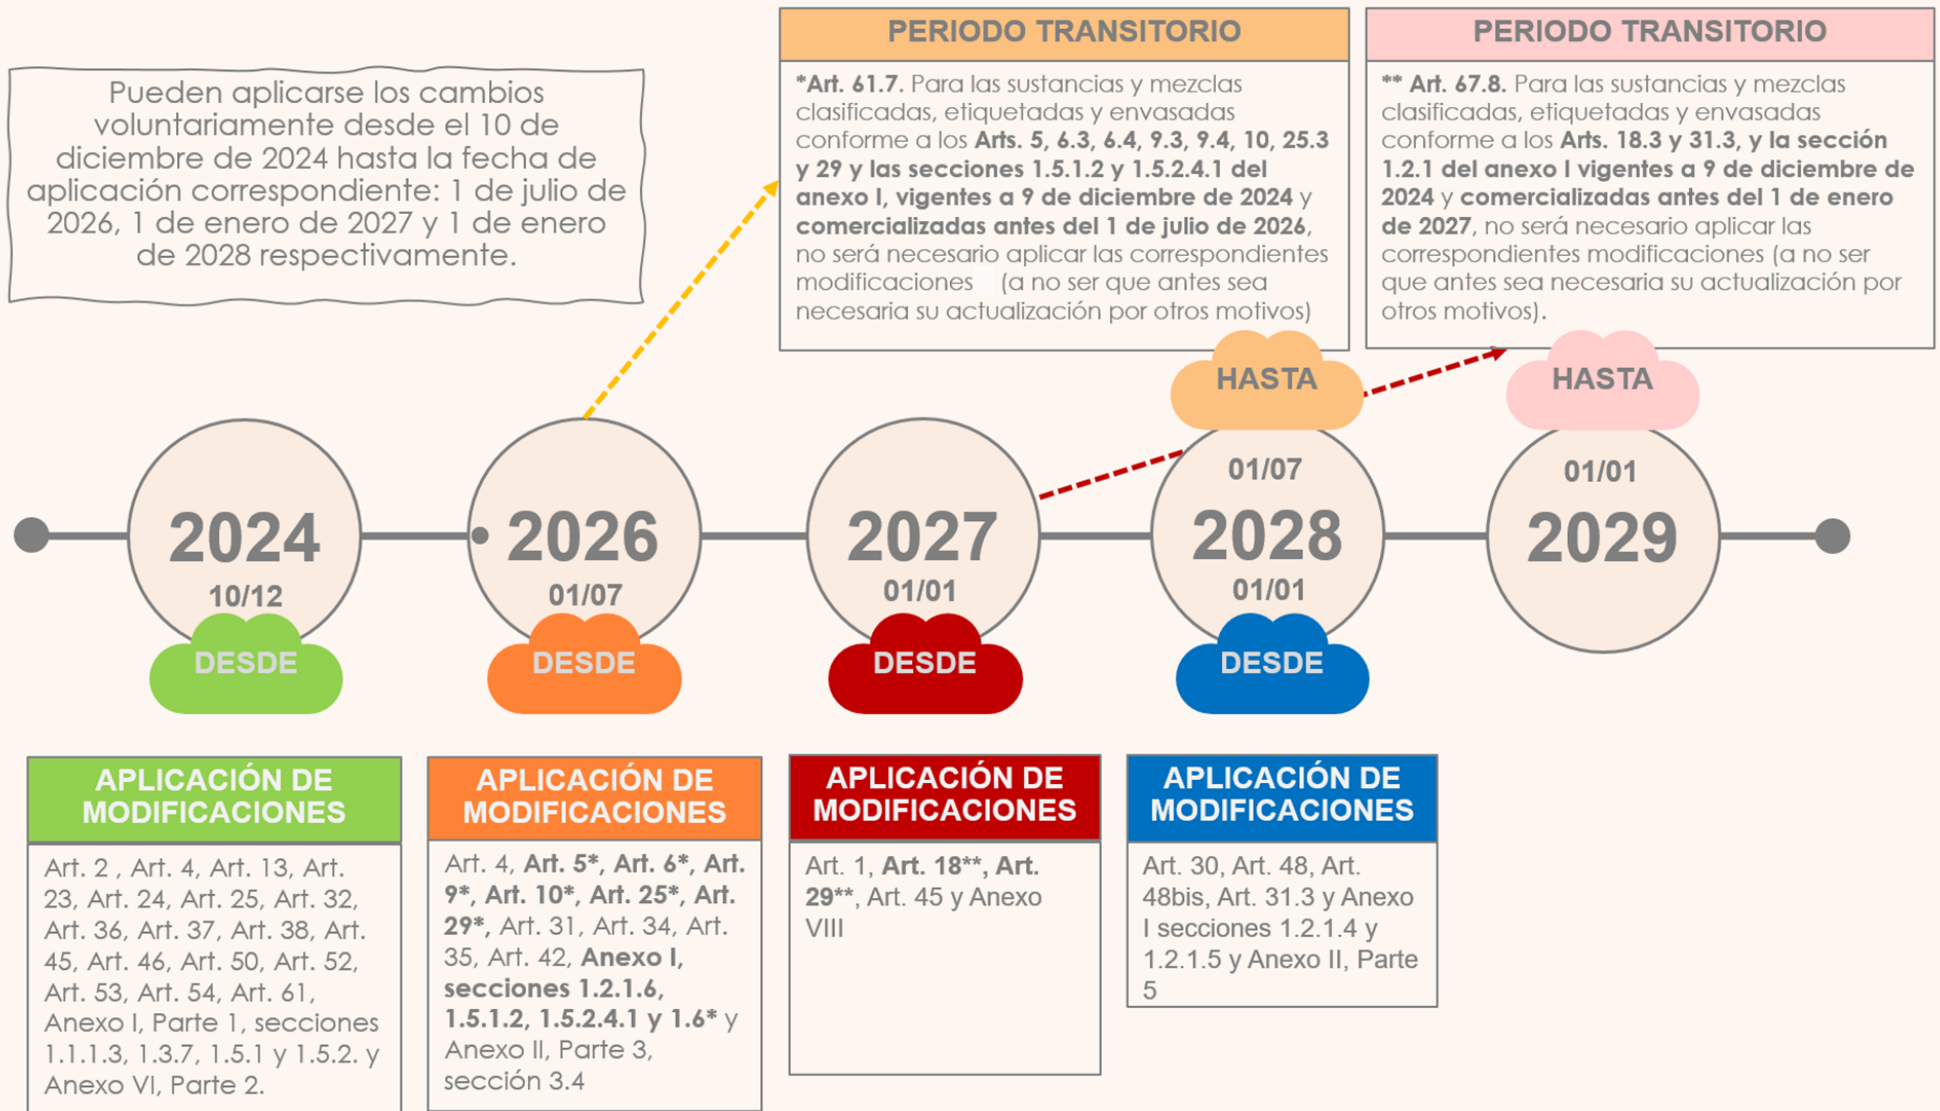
Pueden aplicarse los cambios voluntariamente desde el 10 de diciembre de 2024 hasta la fecha de aplicación correspondiente: 1 de julio de 2026, 1 de enero de 2027 y 1 de enero de 2028 respectivamente.

PERIODO TRANSITORIO

*Art. 61.7. Para las sustancias y mezclas clasificadas, etiquetadas y envasadas conforme a los Arts. 5, 6.3, 6.4, 9.3, 9.4, 10, 25.3 y 29 y las secciones 1.5.1.2 y 1.5.2.4.1 del anexo I, vigentes a 9 de diciembre de 2024 y comercializadas antes del 1 de julio de 2026, no será necesario aplicar las correspondientes modificaciones (a no ser que antes sea necesaria su actualización por otros motivos)

PERIODO TRANSITORIO

** Art. 67.8. Para las sustancias y mezclas clasificadas, etiquetadas y envasadas conforme a los Arts. 18.3 y 31.3, y la sección 1.2.1 del anexo I vigentes a 9 de diciembre de 2024 y comercializadas antes del 1 de enero de 2027, no será necesario aplicar las correspondientes modificaciones (a no ser que antes sea necesaria su actualización por otros motivos).

HASTA

HASTA

01/07

01/01

2024
10/12
DESDE

2026
01/07
DESDE

2027
01/01
DESDE

2028
01/01
DESDE

2029

APLICACIÓN DE MODIFICACIONES

Art. 2 , Art. 4, Art. 13, Art. 23, Art. 24, Art. 25, Art. 32, Art. 36, Art. 37, Art. 38, Art. 45, Art. 46, Art. 50, Art. 52, Art. 53, Art. 54, Art. 61, Anexo I, Parte 1, secciones 1.1.1.3, 1.3.7, 1.5.1 y 1.5.2. y Anexo VI, Parte 2.

APLICACIÓN DE MODIFICACIONES

Art. 4, Art. 5*, Art. 6*, Art. 9*, Art. 10*, Art. 25*, Art. 29*, Art. 31, Art. 34, Art. 35, Art. 42, Anexo I, secciones 1.2.1.6, 1.5.1.2, 1.5.2.4.1 y 1.6* y Anexo II, Parte 3, sección 3.4

APLICACIÓN DE MODIFICACIONES

Art. 1, Art. 18**, Art. 29**, Art. 45 y Anexo VIII

APLICACIÓN DE MODIFICACIONES

Art. 30, Art. 48, Art. 48bis, Art. 31.3 y Anexo I secciones 1.2.1.4 y 1.2.1.5 y Anexo II, Parte 5